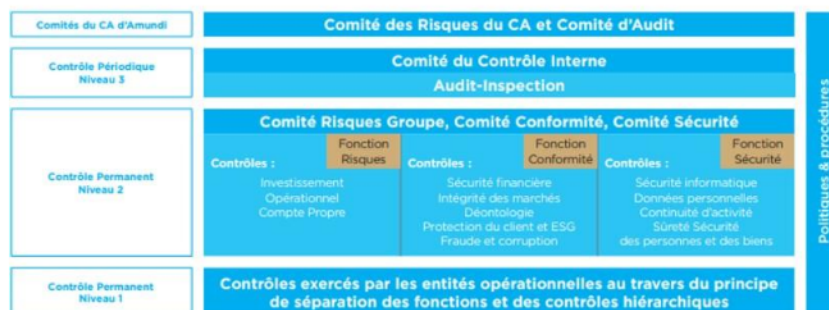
Comités du CA d'Amundi

Comité des Risques du CA et Comité d'Audit

Contrôle Périodique
Niveau 3

Comité du Contrôle Interne

Audit-Inspection

Contrôle Permanent
Niveau 2

Comité Risques Groupe, Comité Conformité, Comité Sécurité

Contrôles :

Fonction Risques

Investissement
Opérationnel
Compte Propre

Contrôles :

Fonction Conformité

Sécurité financière
Intégrité des marchés
Déontologie
Protection du client et ESG
Fraude et corruption

Contrôles :

Fonction Sécurité

Sécurité informatique
Données personnelles
Continuité d'activité
Sûreté Sécurité
des personnes et des biens

Contrôle Permanent
Niveau 1

Contrôles exercés par les entités opérationnelles au travers du principe de séparation des fonctions et des contrôles hiérarchiques

Politiques & procédures